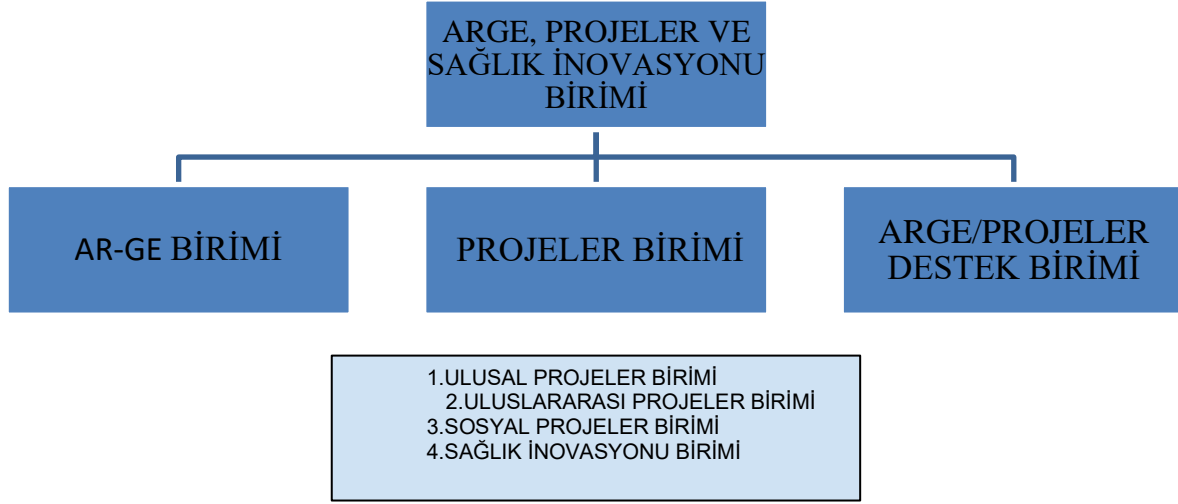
ARGE, PROJELER VE SAĞLIK İNOVASYONU BİRİMİ

AR-GE BİRİMİ

PROJELER BİRİMİ

ARGE/PROJELER DESTEK BİRİMİ

1.ULUSAL PROJELER BİRİMİ
2.ULUSLARARASI PROJELER BİRİMİ
3.SOSYAL PROJELER BİRİMİ
4.SAĞLIK İNOVASYONU BİRİMİ